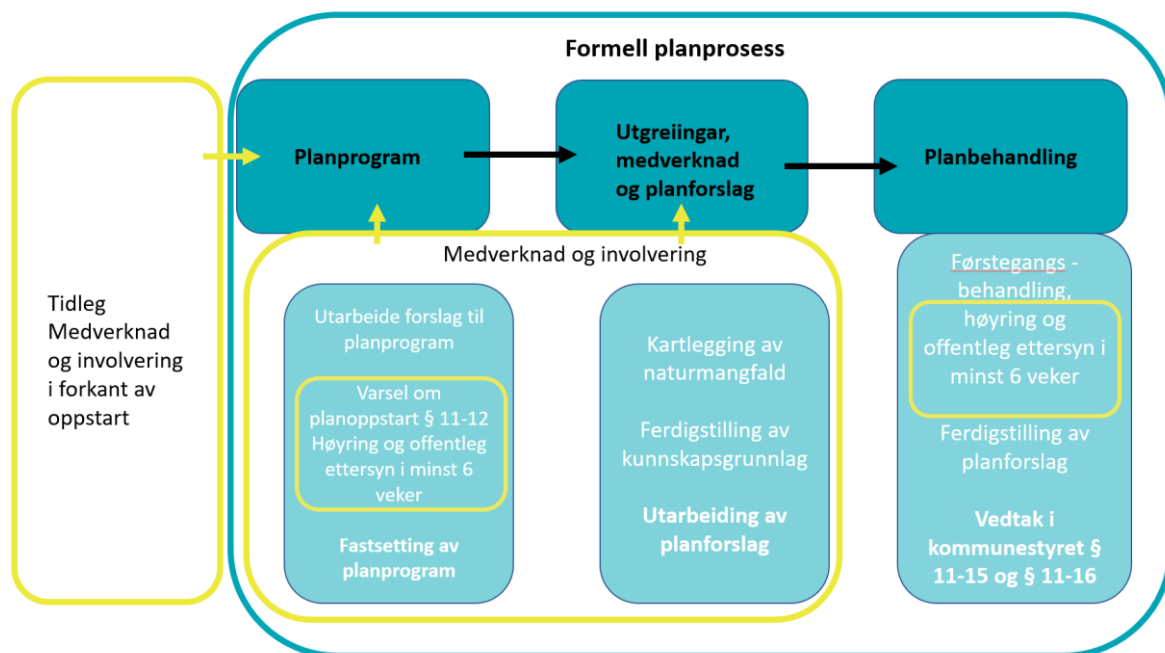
Formell planprosess

Tidleg Medverknad og involvering i forkant av oppstart

Planprogram

Utgreiingar, medverknad og planforslag

Planbehandling

Medverknad og involvering

Utarbeide forslag til planprogram

Varsel om planoppstart § 11-12 Høyring og offentleg ettersyn i minst 6 veker

Fastsetting av planprogram

Kartlegging av naturmangfald

Ferdigstilling av kunnskapsgrunnlag

Utarbeiding av planforslag

Førstegangs - behandling, høyring og offentleg ettersyn i minst 6 veker

Ferdigstilling av planforslag

Vedtak i kommunestyret § 11-15 og § 11-16